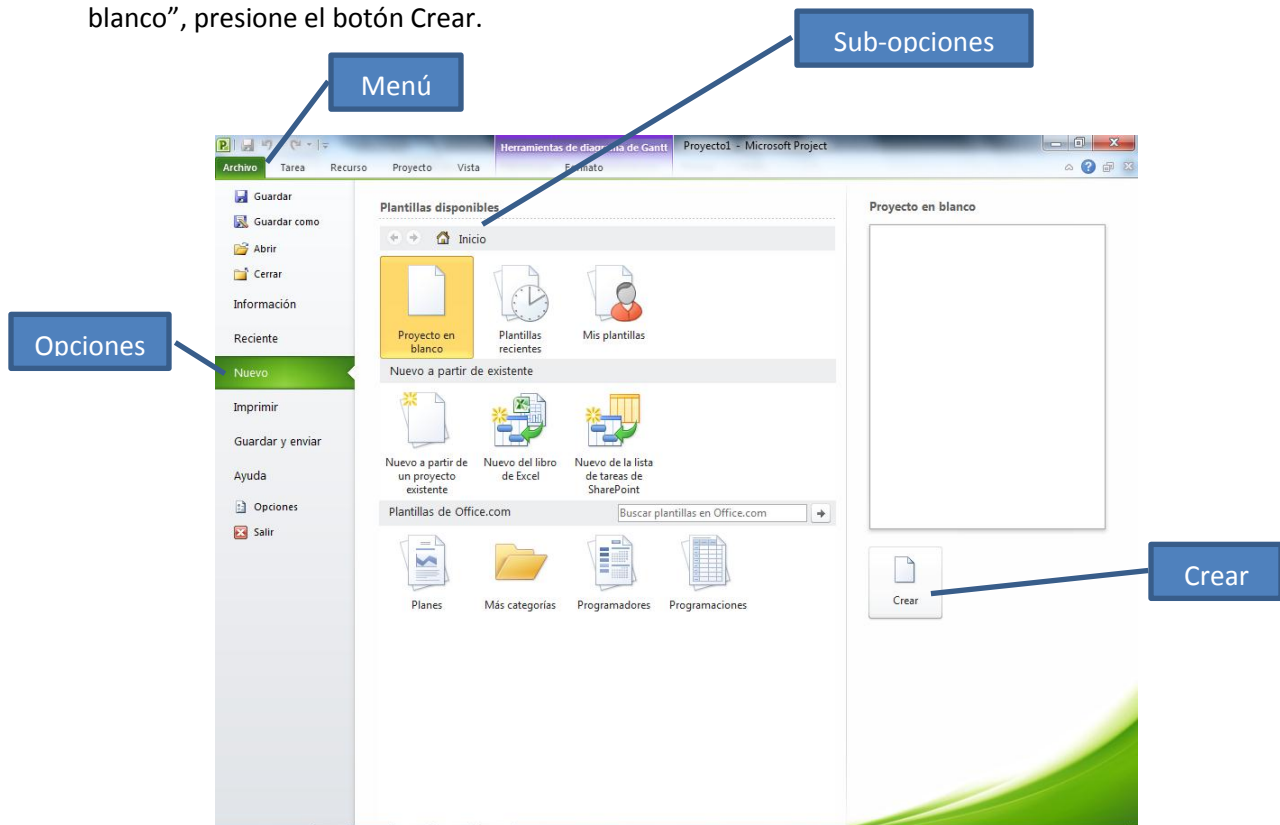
blanco", presione el botón Crear.

Sub-opciones

Menú

Herramientas de diagrama de Gantt Proyecto1 - Microsoft Project

Archivo Tarea Recurso Proyecto Vista Formato

Guardar
Guardar como
Abrir
Cerrar
Información
Reciente
Nuevo
Imprimir
Guardar y enviar
Ayuda
Opciones
Salir

Opciones

Plantillas disponibles

Inicio

Proyecto en blanco
Plantillas recientes
Mis plantillas

Nuevo a partir de existente

Nuevo a partir de un proyecto existente
Nuevo del libro de Excel
Nuevo de la lista de tareas de SharePoint

Plantillas de Office.com

Buscar plantillas en Office.com

Planes
Más categorías
Programadores
Programaciones

Proyecto en blanco

Crear

Crear